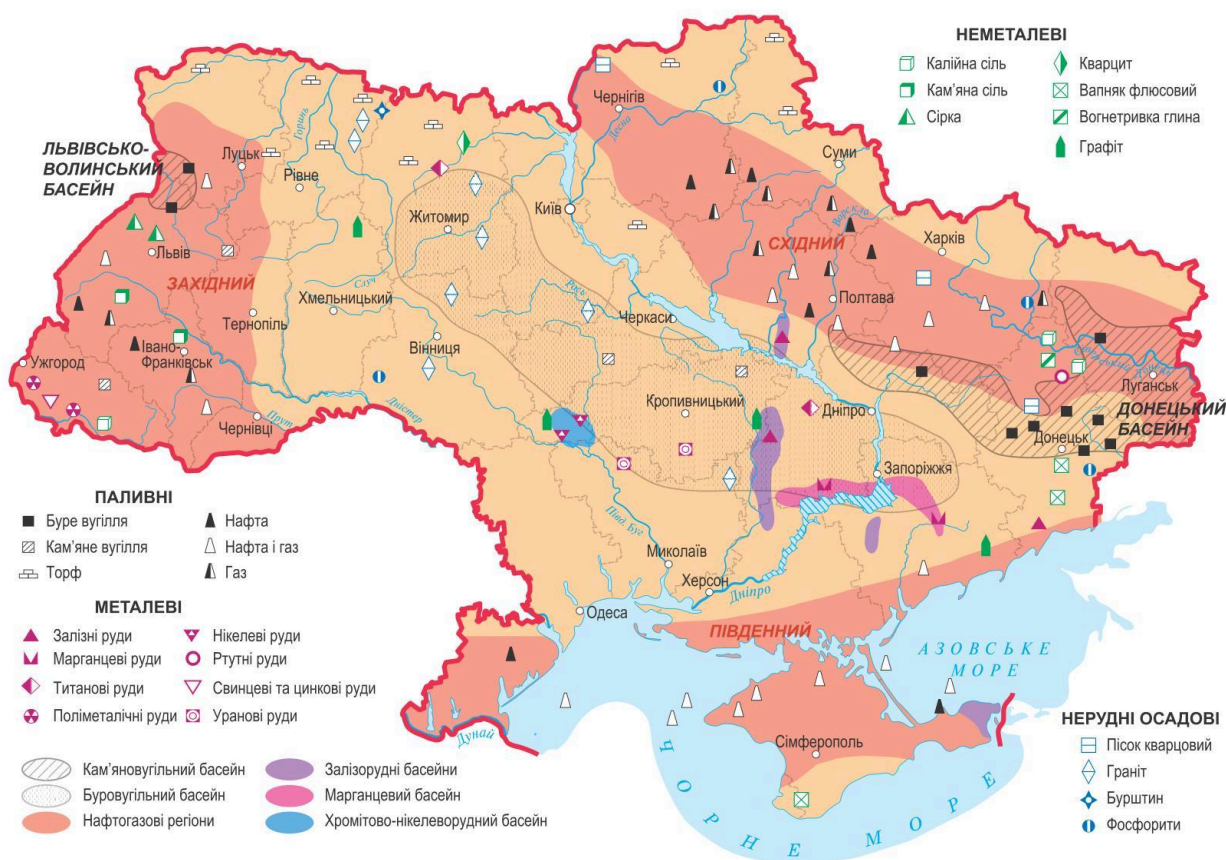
НЕМЕТАЛЕВІ
Калійна сіль
Кам'яна сіль
Сірка
Кварцит
Вапняк флюсовий
Вогнетривка глина
Графіт

ЛЬВІВСЬКО-ВОЛИНСЬКИЙ БАСЕЙН

Чернігів
Десна
Суми
Луцьк
Горинь
Рівне
Житомир
Київ
СХІДНИЙ
Ворскла
Харків
Львів
ЗАХІДНИЙ
Случ
Хмельницький
Рось
Полтава
Тернопіль
Черкаси
Ужгород
Івано-Франківськ
Вінниця
Луганськ
Дністер
Кропивницький
Дніпро
ДОНЕЦЬКИЙ БАСЕЙН
Чернівці
Прут
Донецьк
Сіверський Донець
Запоріжжя
Півд. Буг
Миколаїв
Херсон
Дніпро
Одеса
ПІВДЕННИЙ
АЗОВСЬКЕ МОРЕ
Дунай
Сімферополь
ЧОРНЕ МОРЕ

ПАЛИВНІ
Буре вугілля
Кам'яне вугілля
Торф
Нафта
Нафта і газ
Газ

МЕТАЛЕВІ
Залізні руди
Марганцеві руди
Титанові руди
Поліметалічні руди
Нікелеві руди
Ртутні руди
Свинцеві та цинкові руди
Уранові руди

Кам'яновугільний басейн
Буровугільний басейн
Нафтогазові регіони
Залізорудні басейни
Марганцевий басейн
Хромітово-нікелеворудний басейн

НЕРУДНІ ОСАДОВІ
Пісок кварцовий
Граніт
Бурштин
Фосфорити